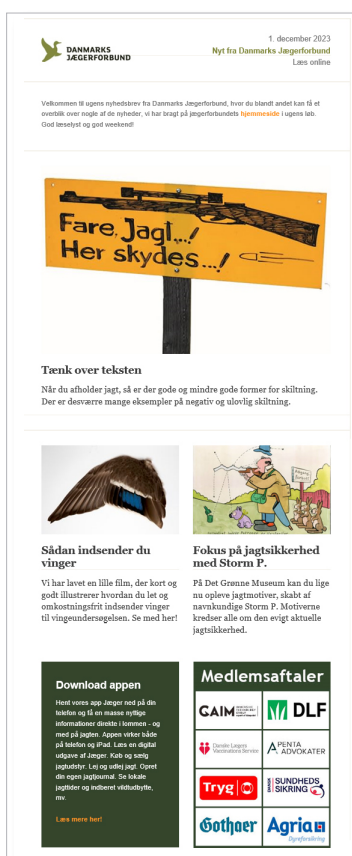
DANMARKS JÆGERFORBUND

1. december 2023
Nyt fra Danmarks Jægerforbund
Læs online

Velkommen til ugens nyhedsbrev fra Danmarks Jægerforbund, hvor du blandt andet kan få et overblik over nogle af de nyheder, vi har bragt på jægerforbundets hjemmeside i ugens løb. God læselyst og god weekend!

Fare, Jagt...! Her skydes...!

Tænk over teksten

Når du afholder jagt, så er der gode og mindre gode former for skiltning. Der er desværre mange eksempler på negativ og ulovlig skiltning.

Sådan indsender du vinger

Vi har lavet en lille film, der kort og godt illustrerer hvordan du let og omkostningsfrit indsender vinger til vingeundersøgelsen. Se med her!

Fokus på jagtsikkerhed med Storm P.

På Det Grønne Museum kan du lige nu opleve jagtmotiver, skabt af navnkundige Storm P. Motiverne kredser alle om den evigt aktuelle jagtsikkerhed.

Download appen

Hent vores app Jæger ned på din telefon og få en masse nyttige informationer direkte i lommen - og med på jagten. Appen virker både på telefon og iPad. Læs en digital udgave af Jæger. Køb og sælg jagtudstyr. Lej og udlej jagt. Opret din egen jagtjournal. Se lokale jagttider og indberet vildtudbytte, mv.

Læs mere her!

Medlemsaftaler

GAIM
DLF
Danske Lægers Vaccinations Service
APENTA ADVOKATER
Tryg
DANSK SUNDHEDSSIKRING
Gothaer
Agria Dyreforsikring